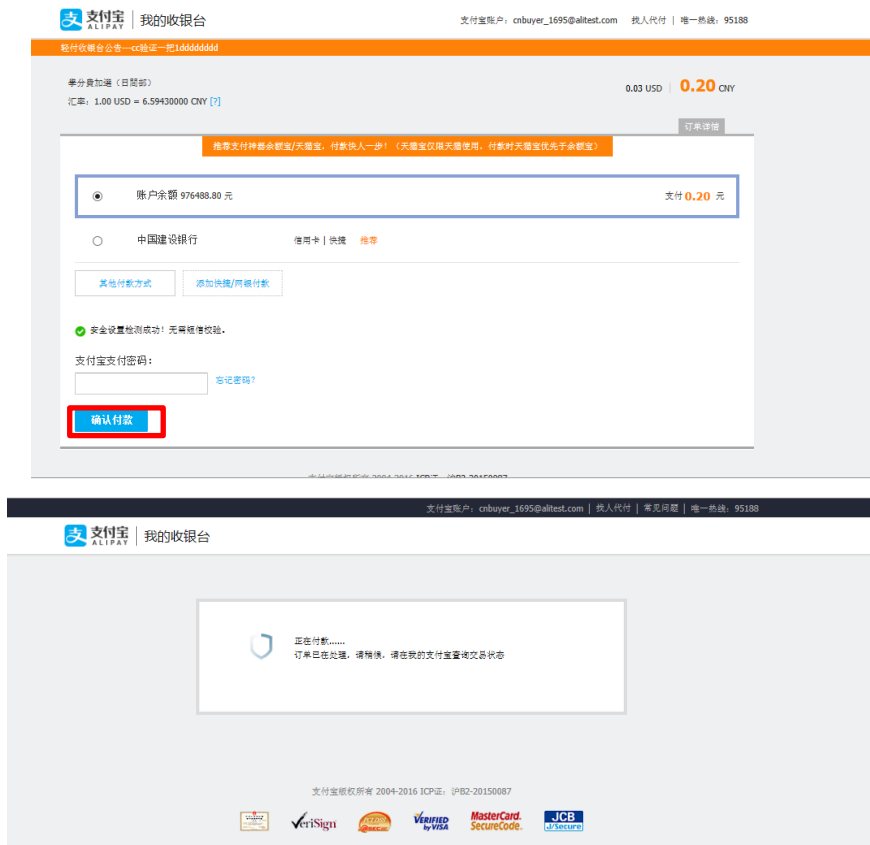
支付宝 ALIPAY | 我的收银台

支付宝账户：cnbuyer_1695@alitest.com　找人代付 | 唯一热线：95188

轻付收银台公告---cc验证一把1ddddddd

拳分费加退（日闇部）
汇率：1.00 USD = 6.59430000 CNY [?]

0.03 USD | 0.20 CNY

订单详情

推荐支付神器余额宝/天猫宝，付款快人一步！（天猫宝仅限天猫使用，付款时天猫宝优先于余额宝）

账户余额 976488.80 元　支付 0.20 元

中国建设银行　信用卡 | 快捷　推荐

其他付款方式　添加快捷/网银付款

安全设置检测成功！无需短信校验。

支付宝支付密码：

忘记密码？

确认付款

支付宝账户：cnbuyer_1695@alitest.com | 找人代付 | 常见问题 | 唯一热线：95188

支付宝 ALIPAY | 我的收银台

正在付款......
订单已在处理，请稍候，请在我的支付宝查询交易状态

支付宝版权所有 2004-2016 ICP证：沪B2-20150087

VeriSign　VERIFIED by VISA　MasterCard. SecureCode.　JCB J/Secure